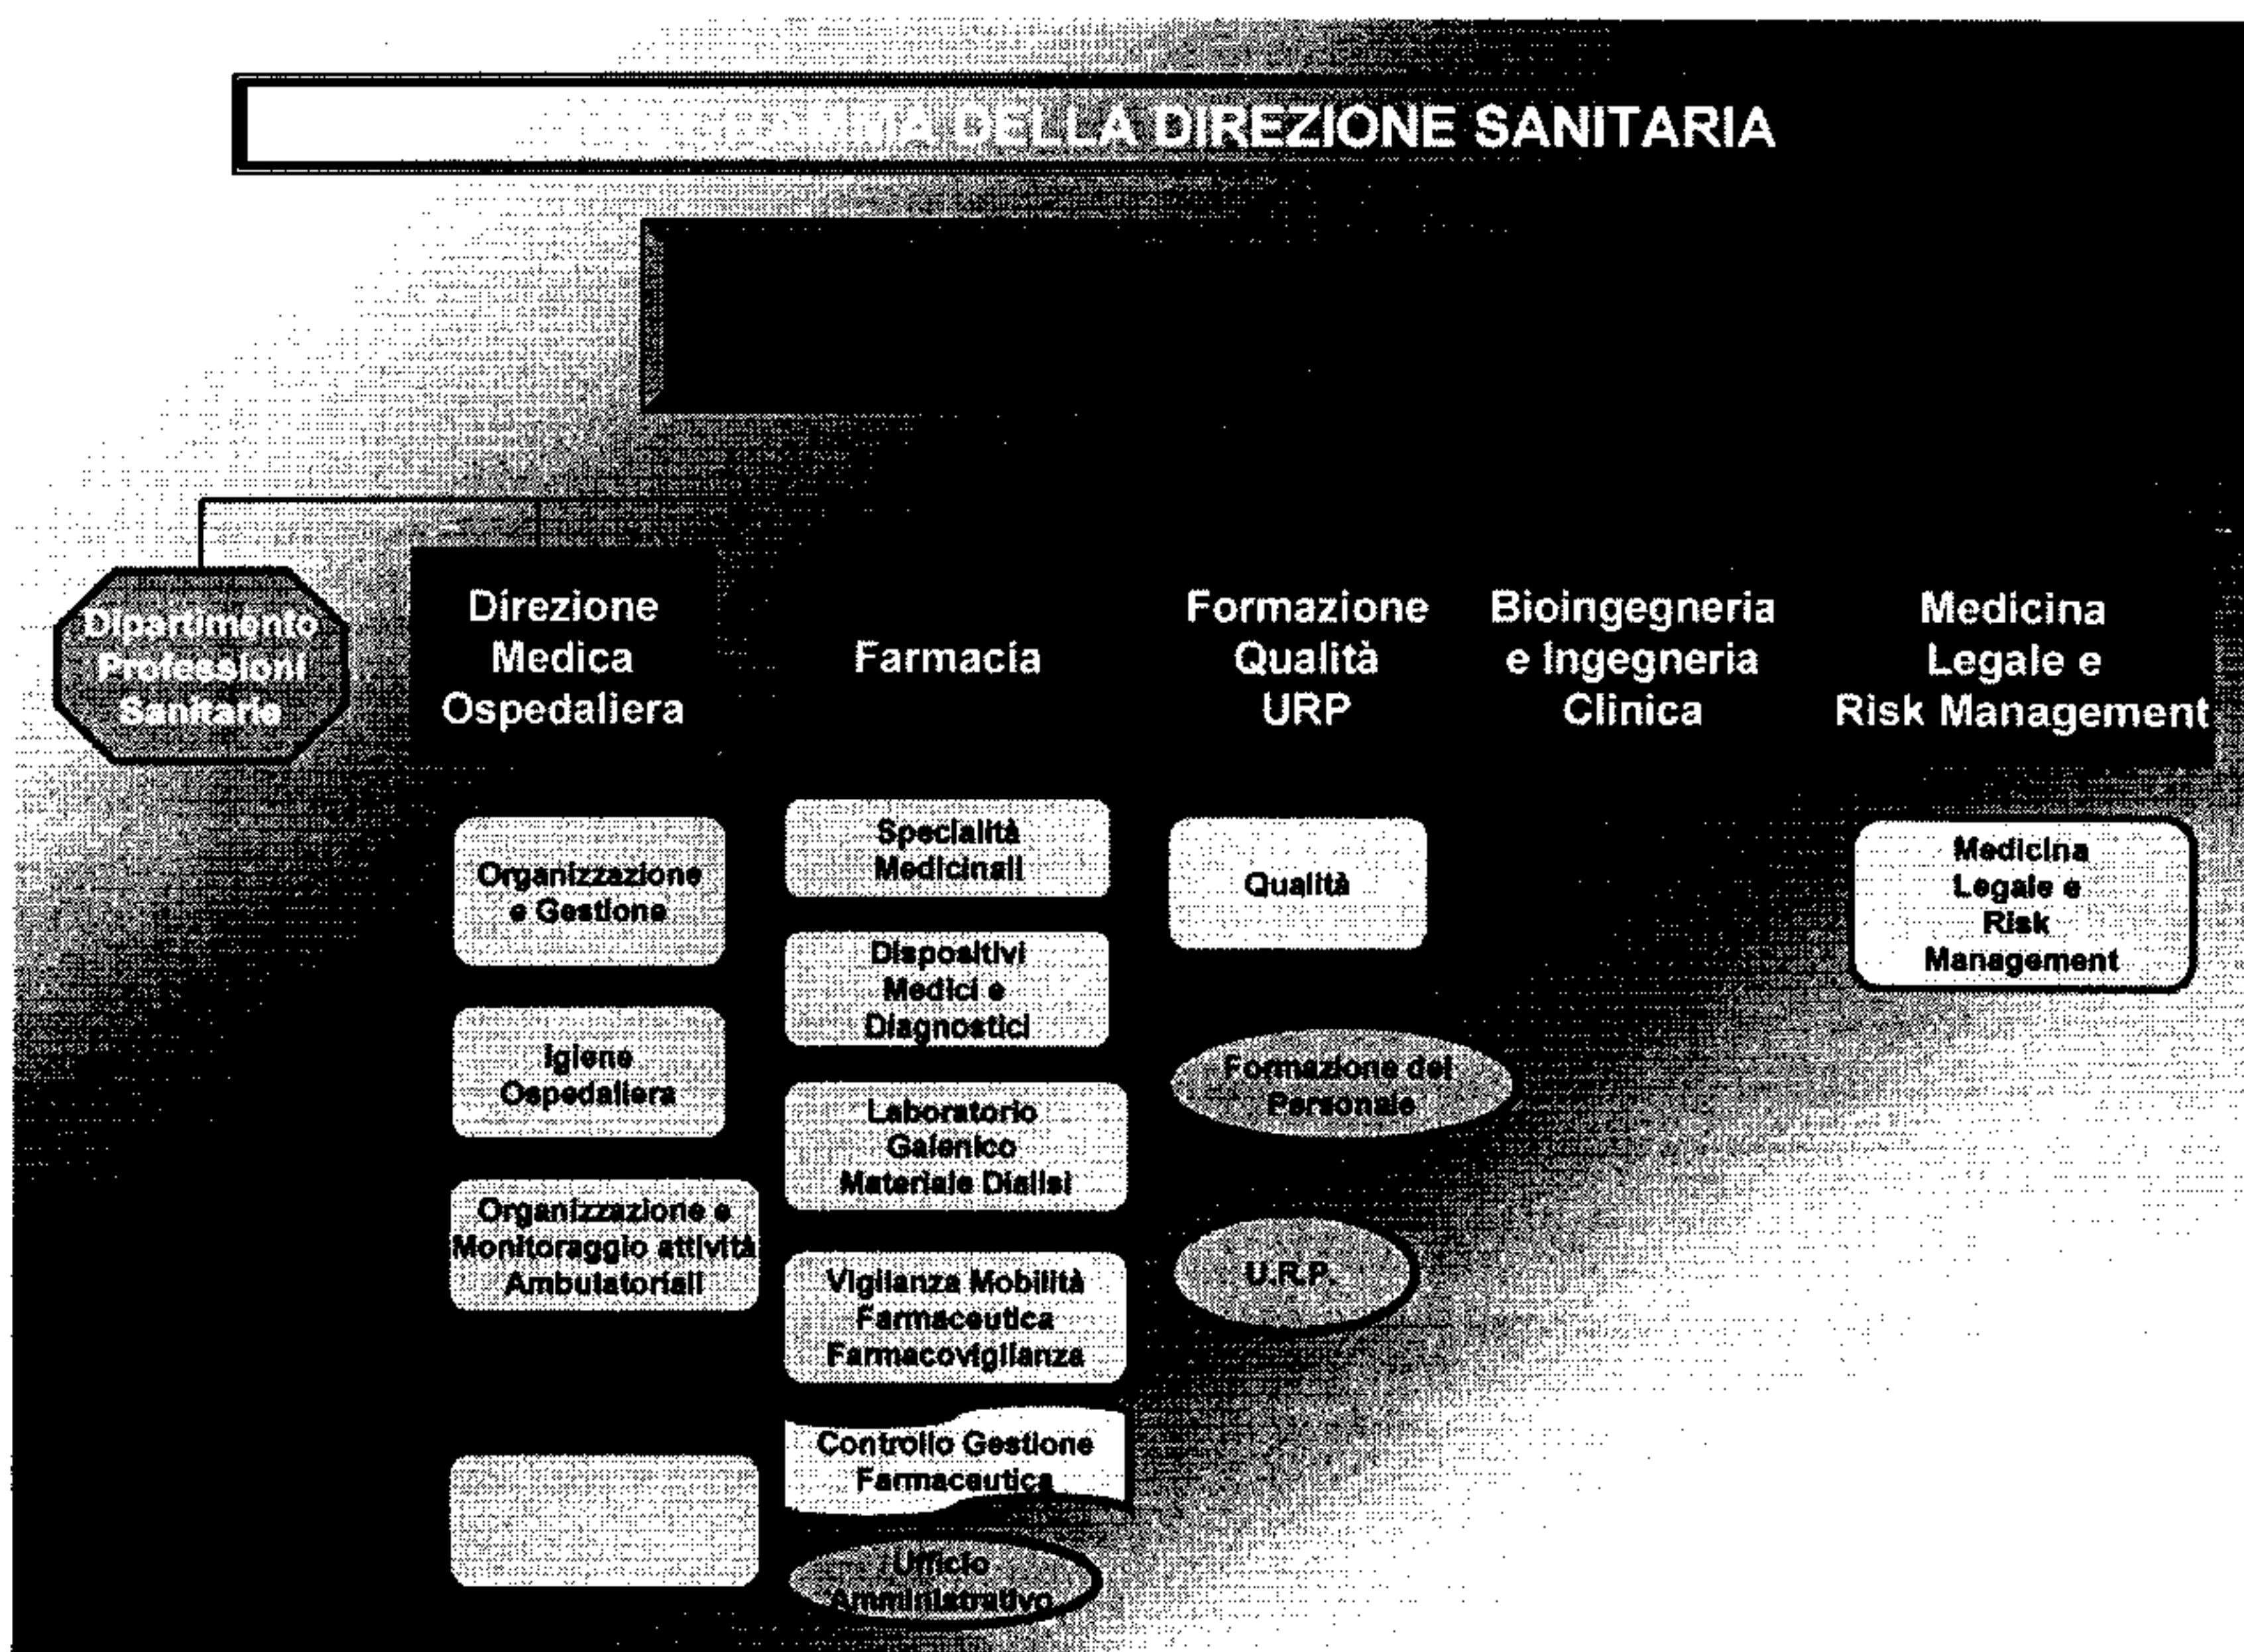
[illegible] DELLA DIREZIONE SANITARIA

Dipartimento Professioni Sanitarie

Direzione Medica Ospedaliera

Farmacia

Formazione Qualità URP

Bioingegneria e Ingegneria Clinica

Medicina Legale e Risk Management

Organizzazione e Gestione

Igiene Ospedaliera

Organizzazione e Monitoraggio attività Ambulatoriali

Specialità Medicinali

Dispositivi Medici e Diagnostici

Laboratorio Galenico Materiale Dialisi

Vigilanza Mobilità Farmaceutica Farmacovigilanza

Controllo Gestione Farmaceutica

Ufficio Amministrativo

Qualità

Formazione del Personale

U.R.P.

Medicina Legale e Risk Management